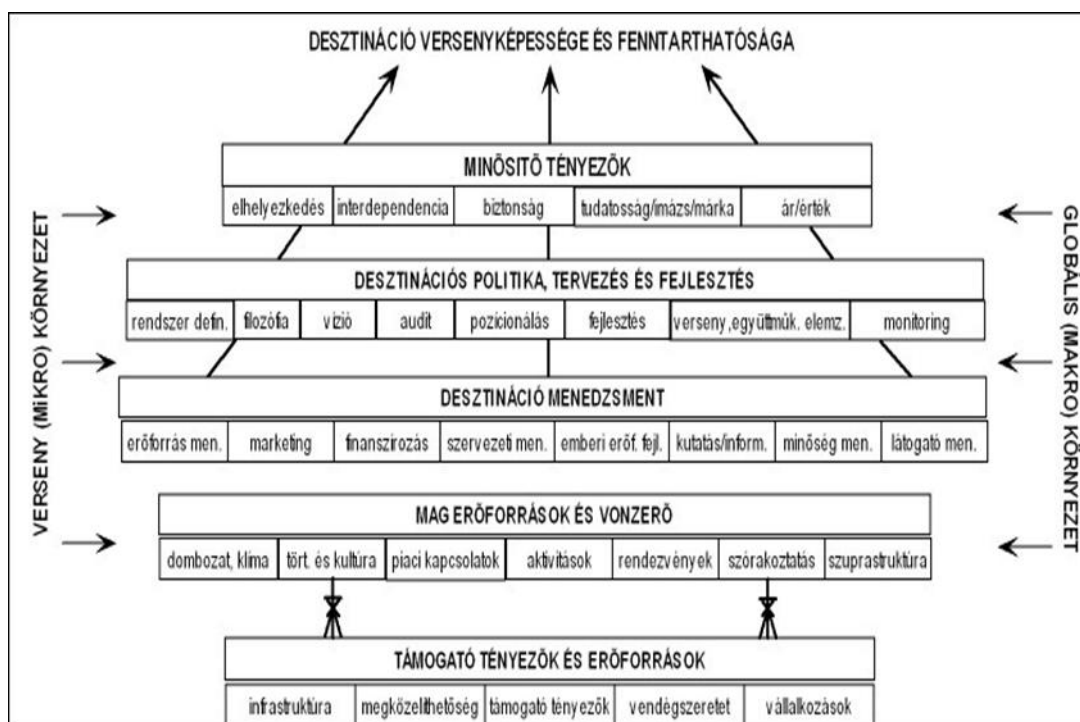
DESZTINÁCIÓ VERSENYKÉPESSÉGE ÉS FENNTARTHATÓSÁGA

VERSENY (MIKRO) KÖRNYEZET

GLOBÁLIS (MAKRO) KÖRNYEZET

MINŐSÍTŐ TÉNYEZŐK

| elhelyezkedés | interdependencia | biztonság | tudatosság/imázs/márka | ár/érték |
|---|---|---|---|---|

DESZTINÁCIÓS POLITIKA, TERVEZÉS ÉS FEJLESZTÉS

| rendszer defin. | filozófia | vízió | audit | pozicionálás | fejlesztés | verseny, együttműk. elemz. | monitoring |
|---|---|---|---|---|---|---|---|

DESZTINÁCIÓ MENEDZSMENT

| erőforrás men. | marketing | finanszírozás | szervezeti men. | emberi erőf. fejl. | kutatás/inform. | minőség men. | látogató men. |
|---|---|---|---|---|---|---|---|

MAG ERŐFORRÁSOK ÉS VONZERŐ

| dombozat, klíma | tört. és kultúra | piaci kapcsolatok | aktivitások | rendezvények | szórakoztatás | szuprastruktúra |
|---|---|---|---|---|---|---|

TÁMOGATÓ TÉNYEZŐK ÉS ERŐFORRÁSOK

| infrastruktúra | megközelíthetőség | támogató tényezők | vendégszeretet | vállalkozások |
|---|---|---|---|---|